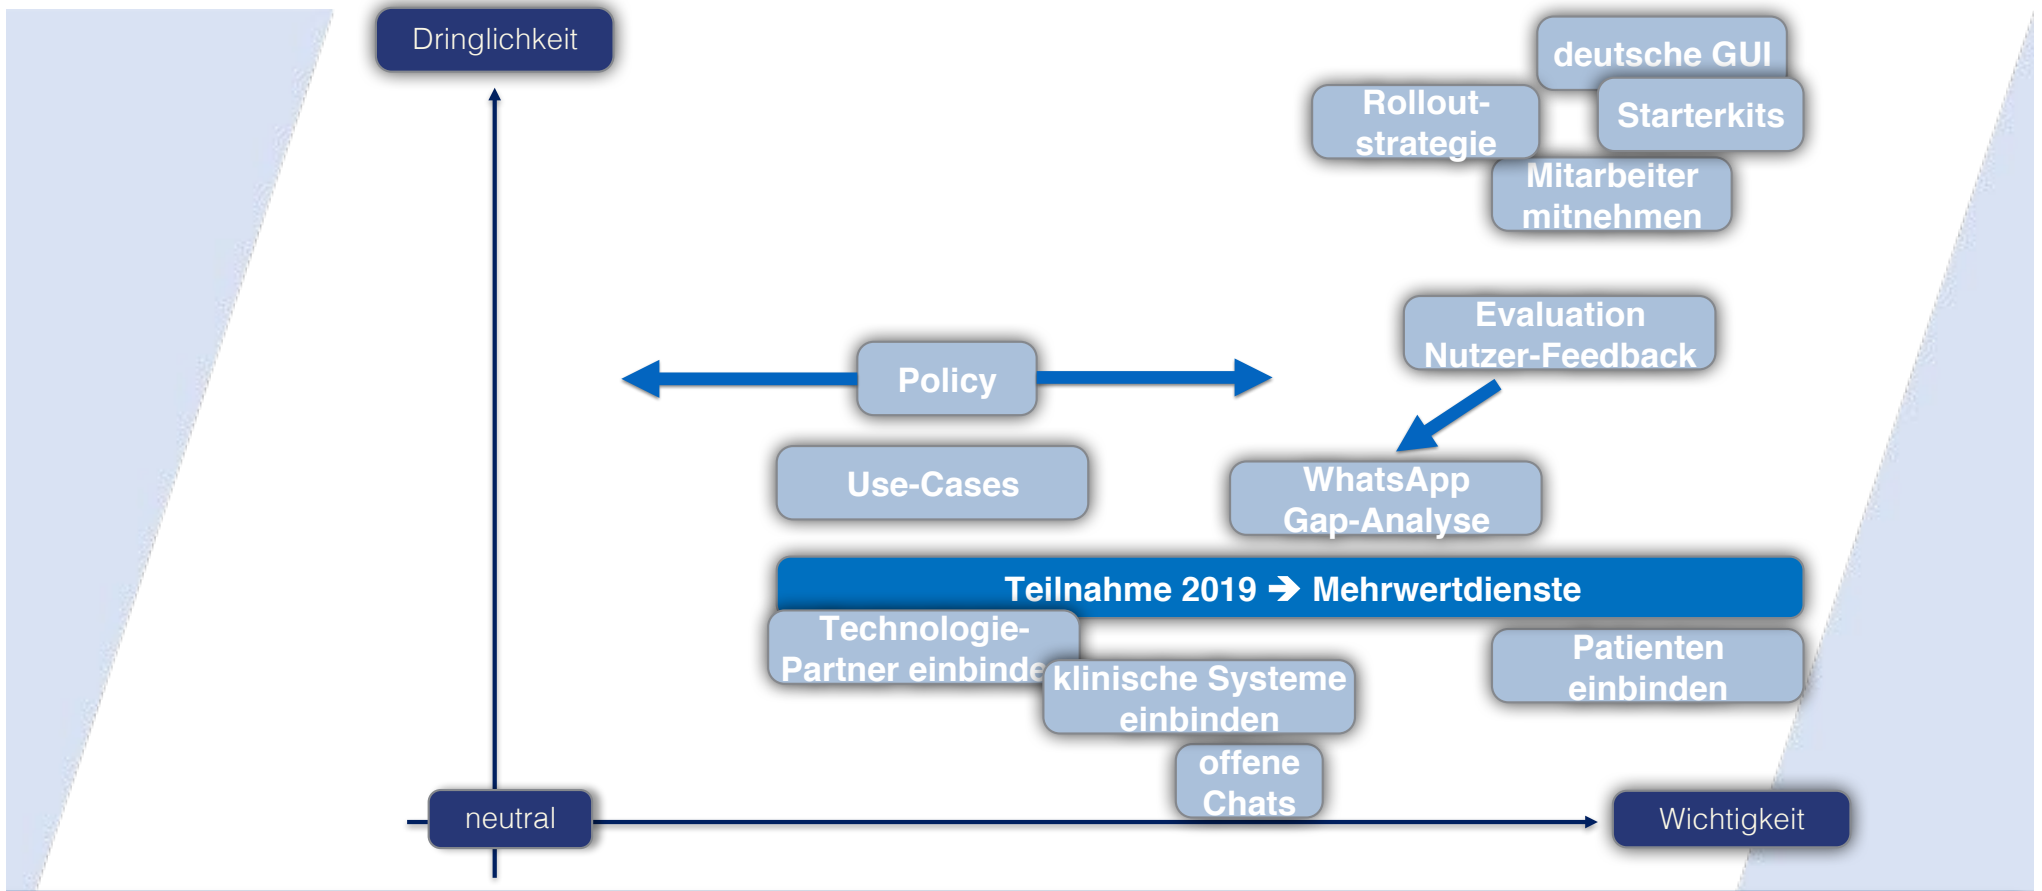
Dringlichkeit

deutsche GUI

Rollout-strategie

Starterkits

Mitarbeiter mitnehmen

Evaluation Nutzer-Feedback

Policy

Use-Cases

WhatsApp Gap-Analyse

Teilnahme 2019 ➔ Mehrwertdienste

Technologie-Partner einbinde

klinische Systeme einbinden

Patienten einbinden

offene Chats

neutral

Wichtigkeit